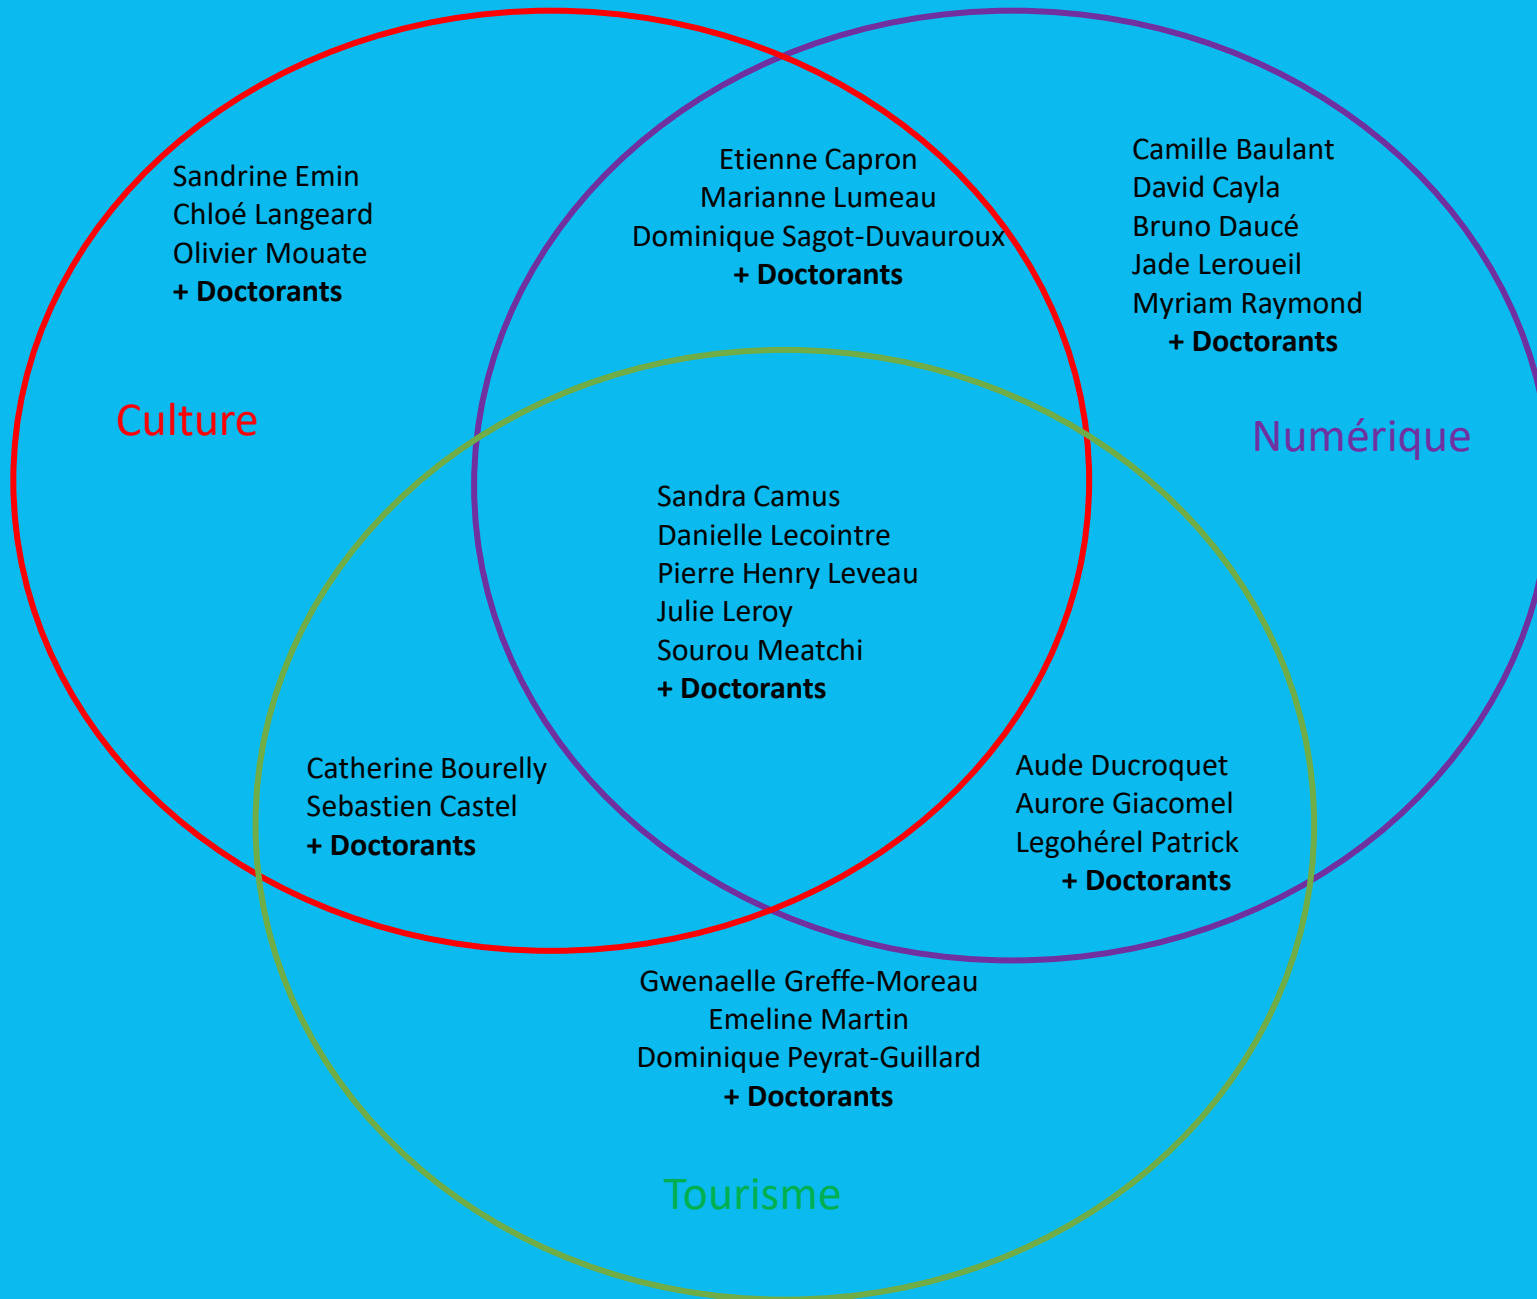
Sandrine Emin
Chloé Langeard
Olivier Mouate
+ Doctorants

Etienne Capron
Marianne Lumeau
Dominique Sagot-Duvauroux
+ Doctorants

Camille Baulant
David Cayla
Bruno Daucé
Jade Leroueil
Myriam Raymond
+ Doctorants

Culture

Numérique

Sandra Camus
Danielle Lecointre
Pierre Henry Leveau
Julie Leroy
Sourou Meatchi
+ Doctorants

Catherine Bourelly
Sebastien Castel
+ Doctorants

Aude Ducroquet
Aurore Giacomel
Legohérel Patrick
+ Doctorants

Gwenaelle Greffe-Moreau
Emeline Martin
Dominique Peyrat-Guillard
+ Doctorants

Tourisme